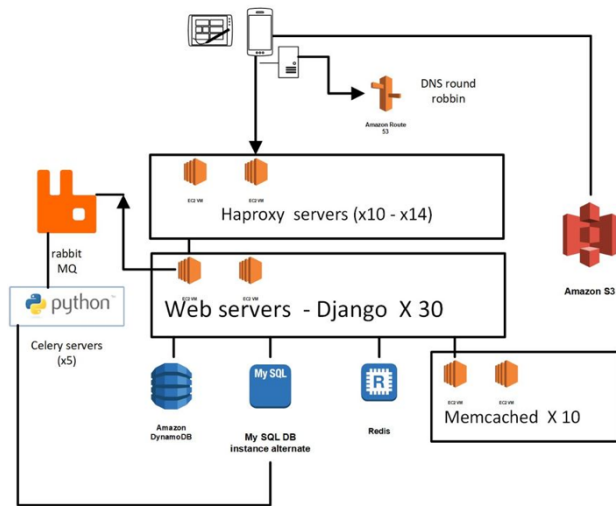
DNS round robbin

Amazon Route 53

EC2 VM
EC2 VM
Haproxy servers (x10 - x14)

rabbit MQ

python

Celery servers (x5)

EC2 VM
EC2 VM
Web servers - Django X 30

Amazon S3

Amazon DynamoDB

My SQL

My SQL DB instance alternate

Redis

EC2 VM
EC2 VM
Memcached X 10